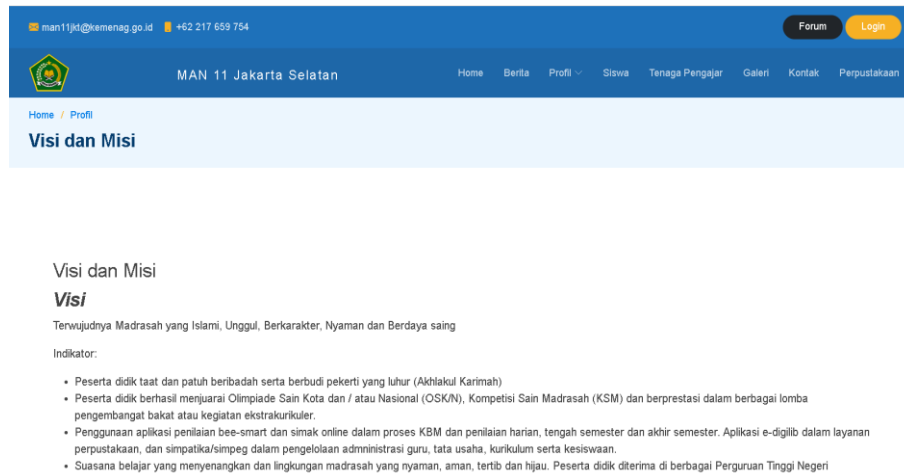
man11jkt@kemenag.go.id +62 217 659 754

Forum Login

MAN 11 Jakarta Selatan

Home Berita Profil Siswa Tenaga Pengajar Galeri Kontak Perpustakaan

Home / Profil

Visi dan Misi

Visi dan Misi

Visi

Terwujudnya Madrasah yang Islami, Unggul, Berkarakter, Nyaman dan Berdaya saing

Indikator:

- Peserta didik taat dan patuh beribadah serta berbudi pekerti yang luhur (Akhlakul Karimah)
- Peserta didik berhasil menjuarai Olimpiade Sain Kota dan / atau Nasional (OSK/N), Kompetisi Sain Madrasah (KSM) dan berprestasi dalam berbagai lomba pengembangbat bakat atau kegiatan ekstrakurikuler.
- Penggunaan aplikasi penilaian bee-smart dan simak online dalam proses KBM dan penilaian harian, tengah semester dan akhir semester. Aplikasi e-digilib dalam layanan perpustakaan, dan simpatika/simpeg dalam pengelolaan admnnistrasi guru, tata usaha, kurikulum serta kesiswaan.
- Suasana belajar yang menyenangkan dan lingkungan madrasah yang nyaman, aman, tertib dan hijau. Peserta didik diterima di berbagai Perguruan Tinggi Negeri